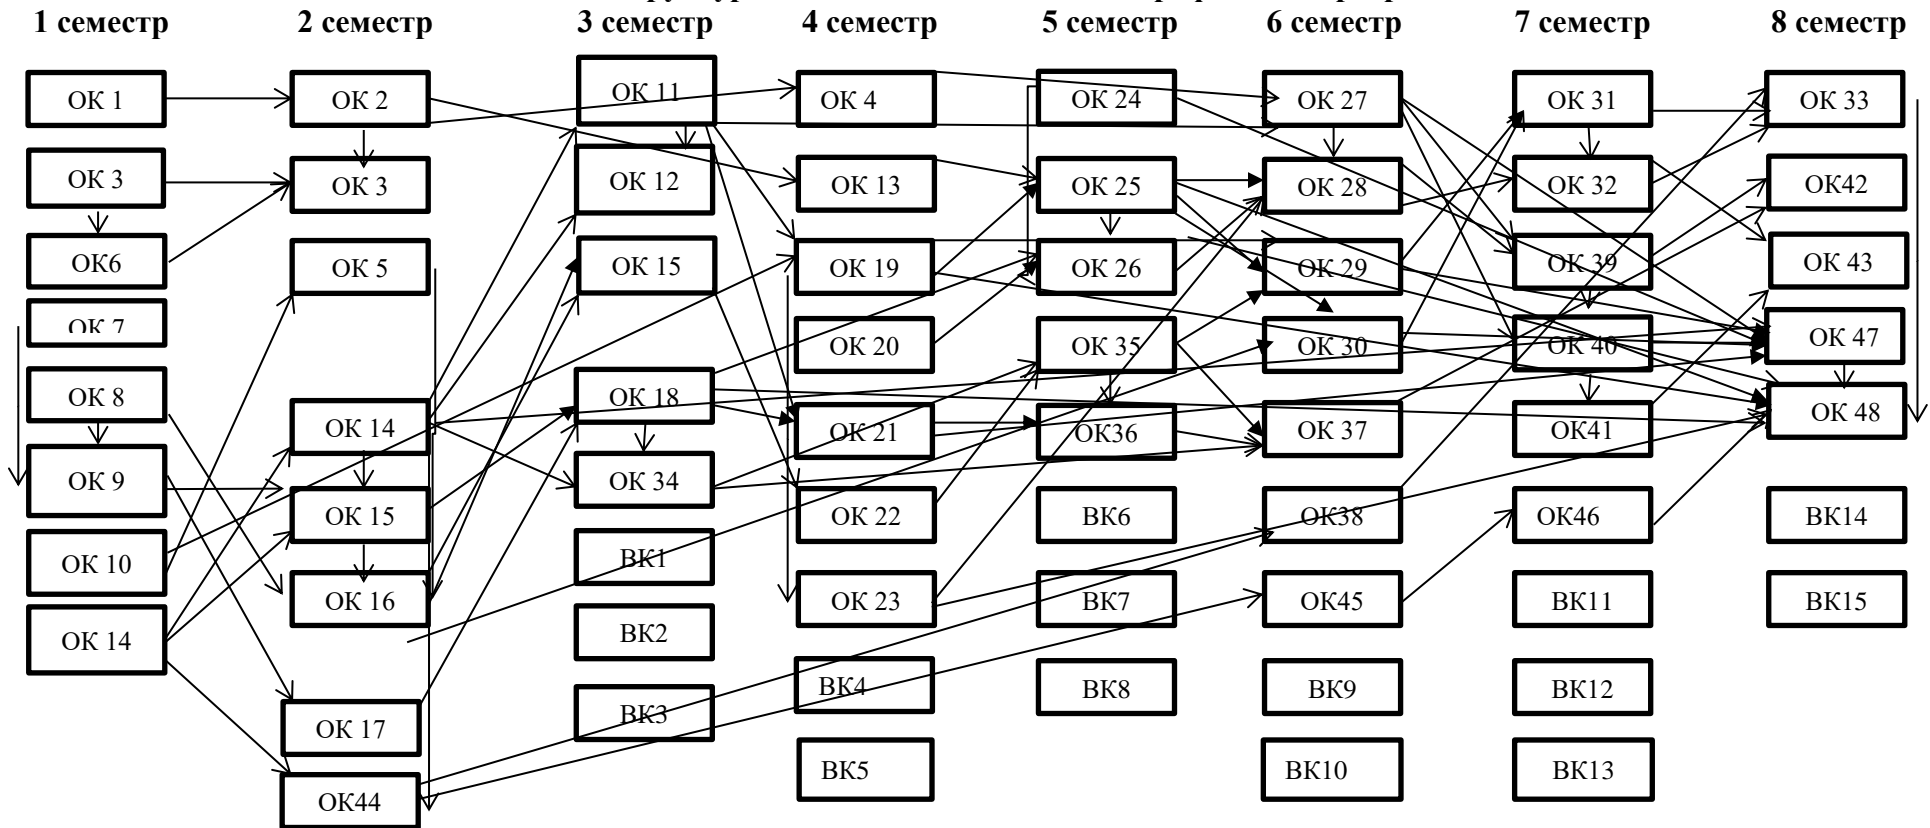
1 семестр

ОК 1
ОК 3
ОК6
ОК 7
ОК 8
ОК 9
ОК 10
ОК 14

2 семестр

ОК 2
ОК 3
ОК 5
ОК 14
ОК 15
ОК 16
ОК 17
ОК44

3 семестр

ОК 11
ОК 12
ОК 15
ОК 18
ОК 34
ВК1
ВК2
ВК3

4 семестр

ОК 4
ОК 13
ОК 19
ОК 20
ОК 21
ОК 22
ОК 23
ВК4
ВК5

5 семестр

ОК 24
ОК 25
ОК 26
ОК 35
ОК36
ВК6
ВК7
ВК8

6 семестр

ОК 27
ОК 28
ОК 29
ОК 30
ОК 37
ОК38
ОК45
ВК9
ВК10

7 семестр

ОК 31
ОК 32
ОК 39
ОК 40
ОК41
ОК46
ВК11
ВК12
ВК13

8 семестр

ОК 33
ОК42
ОК 43
ОК 47
ОК 48
ВК14
ВК15